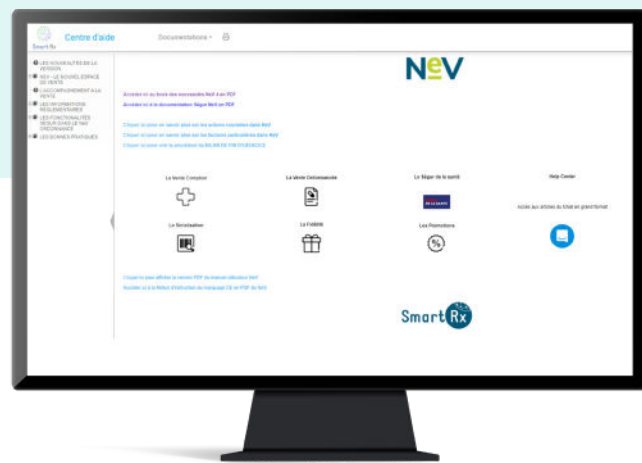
Smart Rx Centre d'aide Documentations

LES NOUVEAUTÉS DE LA VERSION
NEV - LE NOUVEL ESPACE DE VENTE
L'ACCOMPAGNEMENT À LA VENTE
LES INFORMATIONS RÉGLEMENTAIRES
LES FONCTIONNALITÉS REQUISES DANS LE NAV ORDONNANCE
LES BONNES PRATIQUES

NeV

Accédez ici au livret des nouveautés NeV à en PDF
Accédez ici à la documentation Ségur NeV en PDF

Cliquer ici pour en savoir plus sur les actions réalisées dans NeV
Cliquer ici pour en savoir plus sur les factures particulières dans NeV
Cliquer ici pour voir la procédure du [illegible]

La Vente Comptoir
La Vente Délivrance
Le Ségur de la santé
Help Center
Accès aux articles du Smart en grand format
La Sérialisation
La Fidélité
Les Promotions

Cliquer ici pour afficher la version PDF du manuel utilisateur NeV
Accédez ici à la Notice d'utilisation du marquage CE en PDF du NeV

Smart Rx